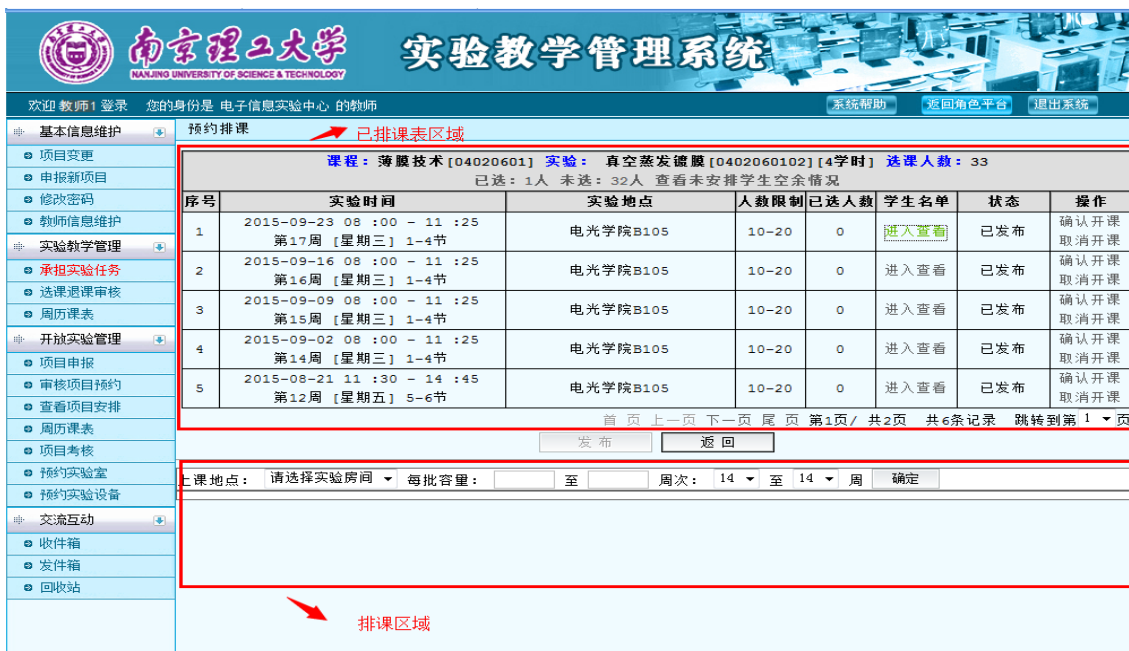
南京理工大学
NANJING UNIVERSITY OF SCIENCE & TECHNOLOGY
实验教学管理系统

欢迎 教师1 登录　您的身份是 电子信息实验中心 的教师
系统帮助　返回角色平台　退出系统

基本信息维护
项目变更
申报新项目
修改密码
教师信息维护
实验教学管理
承担实验任务
选课退课审核
周历课表
开放实验管理
项目申报
审核项目预约
查看项目安排
周历课表
项目考核
预约实验室
预约实验设备
交流互动
收件箱
发件箱
回收站

预约排课
已排课表区域

课程：薄膜技术[04020601] 实验： 真空蒸发镀膜[0402060102][4学时] 选课人数：33
已选：1人 未选：32人 查看未安排学生空余情况

| 序号 | 实验时间 | 实验地点 | 人数限制 | 已选人数 | 学生名单 | 状态 | 操作 |
|---|---|---|---|---|---|---|---|
| 1 | 2015-09-23 08 :00 - 11 :25 第17周 [星期三] 1-4节 | 电光学院B105 | 10-20 | 0 | 进入查看 | 已发布 | 确认开课 取消开课 |
| 2 | 2015-09-16 08 :00 - 11 :25 第16周 [星期三] 1-4节 | 电光学院B105 | 10-20 | 0 | 进入查看 | 已发布 | 确认开课 取消开课 |
| 3 | 2015-09-09 08 :00 - 11 :25 第15周 [星期三] 1-4节 | 电光学院B105 | 10-20 | 0 | 进入查看 | 已发布 | 确认开课 取消开课 |
| 4 | 2015-09-02 08 :00 - 11 :25 第14周 [星期三] 1-4节 | 电光学院B105 | 10-20 | 0 | 进入查看 | 已发布 | 确认开课 取消开课 |
| 5 | 2015-08-21 11 :30 - 14 :45 第12周 [星期五] 5-6节 | 电光学院B105 | 10-20 | 0 | 进入查看 | 已发布 | 确认开课 取消开课 |

首页 上一页 下一页 尾页 第1页/ 共2页 共6条记录 跳转到第 1 页

发布　返回

上课地点：请选择实验房间 每批容量： 至 周次：14 至 14 周 确定

排课区域